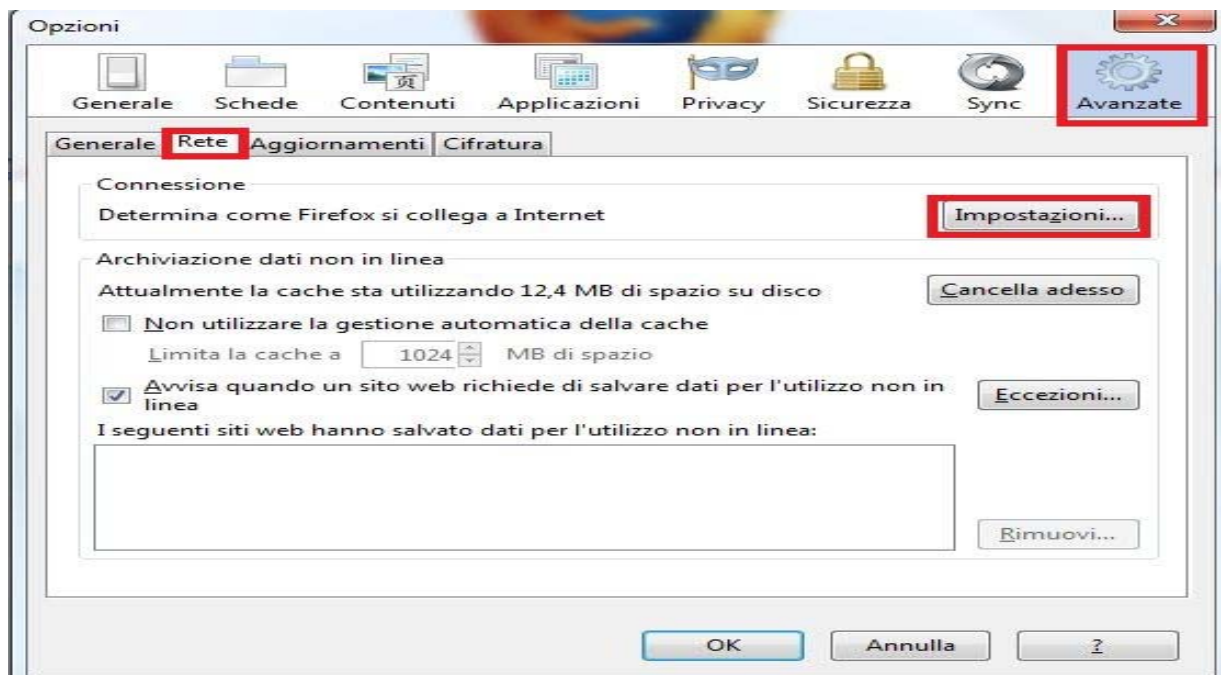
Opzioni

Generale Schede Contenuti Applicazioni Privacy Sicurezza Sync Avanzate

Generale Rete Aggiornamenti Cifratura

Connessione

Determina come Firefox si collega a Internet

Impostazioni...

Archiviazione dati non in linea

Attualmente la cache sta utilizzando 12,4 MB di spazio su disco

Cancella adesso

Non utilizzare la gestione automatica della cache

Limita la cache a 1024 MB di spazio

Avvisa quando un sito web richiede di salvare dati per l'utilizzo non in linea

Eccezioni...

I seguenti siti web hanno salvato dati per l'utilizzo non in linea:

Rimuovi...

OK Annulla ?